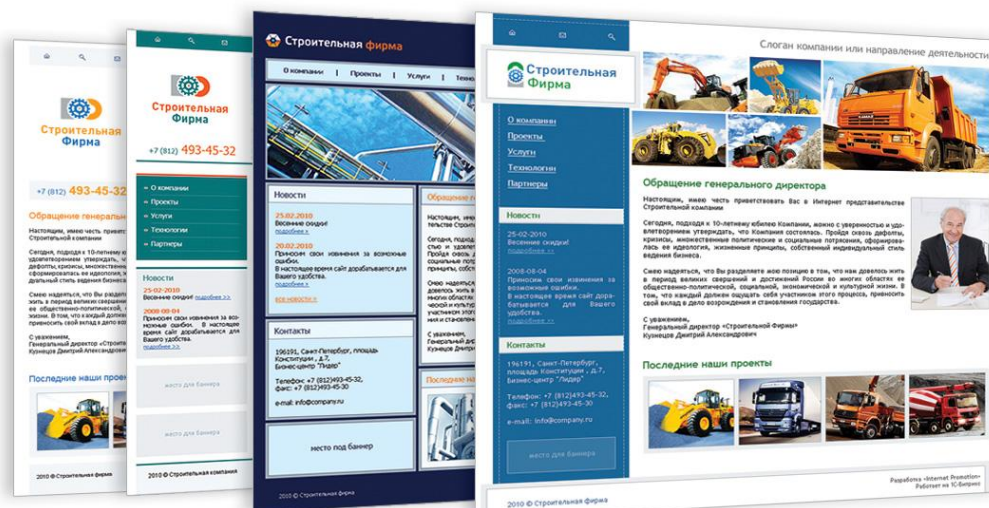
Строительная Фирма

+7 (812) 493-45-32

Обращение генерал

Настоящим, имею честь привет Строительной компании

Сегодня, подходя к 10-летнему дефолты, кризисы, множественн

Смею надеяться, что Вы раздел

С уважением, Генеральный директор «Строит Кузнецов Дмитрий Александров

Последние наши проек

2010 © Строительная

Строительная Фирма

+7 (812) 493-45-32

О компании
Проекты
Услуги
Технологии
Партнеры

Новости

25-02-2010
Весенние скидки! подробнее >>

2008-08-04
Приносим свои извинения за возможные ошибки. В настоящее время сайт дорабатывается для Вашего удобства. подробнее >>

место для баннера

место для баннера

2010 © Строительная компания

Строительная фирма

О компании | Проекты | Услуги | Техно

Новости

25.02.2010
Весенние скидки! подробнее >>

20.02.2010
Приносим свои извинения за возможные ошибки. В настоящее время сайт дорабатывается для Вашего удобства. подробнее >>

все новости >>

Обращение г

Контакты

196191, Санкт-Петербург, площадь Конституции , д.7, Бизнес-центр "Лидер"

Телефон: +7 (812)493-45-32, факс: +7 (812)493-45-30

e-mail: info@company.ru

место под баннер

Последние

2010 © Строительная фирма

Строительная Фирма

Слоган компании или направление деятельности

О компании
Проекты
Услуги
Технологии
Партнеры

Новости

25-02-2010
Весенние скидки!
подробнее >>

2008-08-04
Приносим свои извинения за возможные ошибки. В настоящее время сайт дорабатывается для Вашего удобства.
подробнее >>

Контакты

196191, Санкт-Петербург, площадь Конституции , д.7, Бизнес-центр "Лидер"

Телефон: +7 (812)493-45-32, факс: +7 (812)493-45-30

e-mail: info@company.ru

место для баннера

Обращение генерального директора

Настоящим, имею честь приветствовать Вас в Интернет представительстве Строительной компании

Сегодня, подходя к 10-летнему юбилею Компании, можно с уверенностью и удовлетворением утверждать, что Компания состоялась. Пройдя сквозь дефолты, кризисы, множественные политические и социальные потрясения, сформировалась ее идеология, жизненные принципы, собственный индивидуальный стиль ведения бизнеса.

Смею надеяться, что Вы разделяете мою позицию в том, что нам довелось жить в период великих свершений и достижений России во многих областях ее общественно-политической, социальной, экономической и культурной жизни. В том, что каждый должен ощущать себя участником этого процесса, приносить свой вклад в дело возрождения и становления государства.

С уважением,
Генеральный директор «Строительной Фирмы»
Кузнецов Дмитрий Александрович

Последние наши проекты

2010 © Строительная фирма

Разработка «Internet Promotion»
Работает на 1С-Битрикс